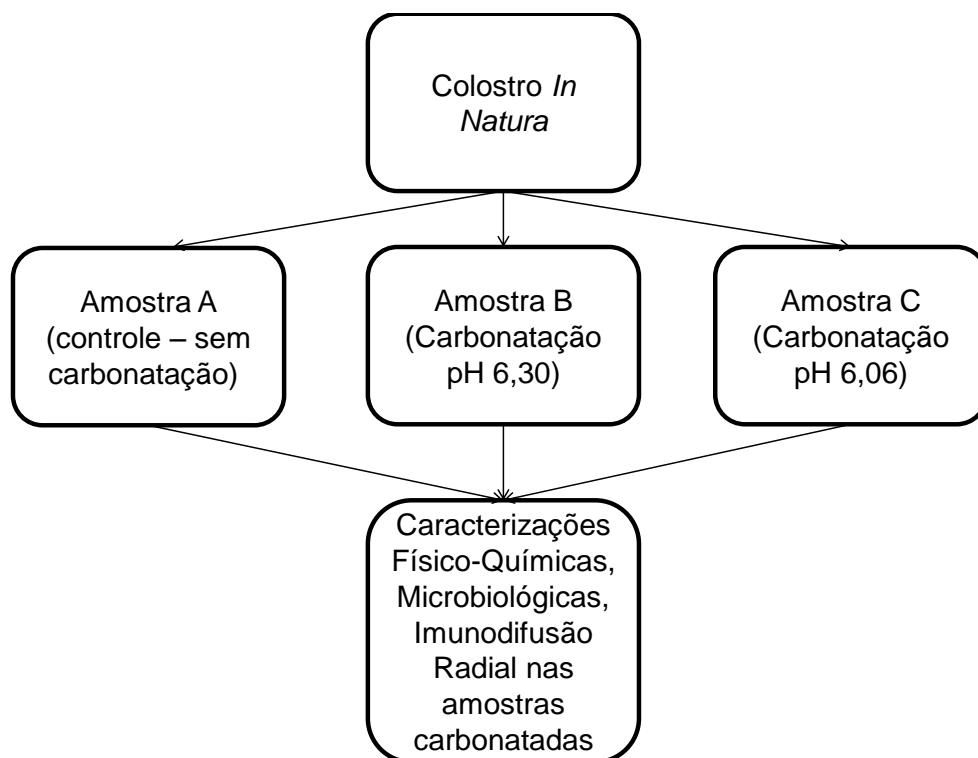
Colostro In Natura

Amostra A (controle – sem carbonatação)

Amostra B (Carbonatação pH 6,30)

Amostra C (Carbonatação pH 6,06)

Caracterizações Físico-Químicas, Microbiológicas, Imunodifusão Radial nas amostras carbonatadas